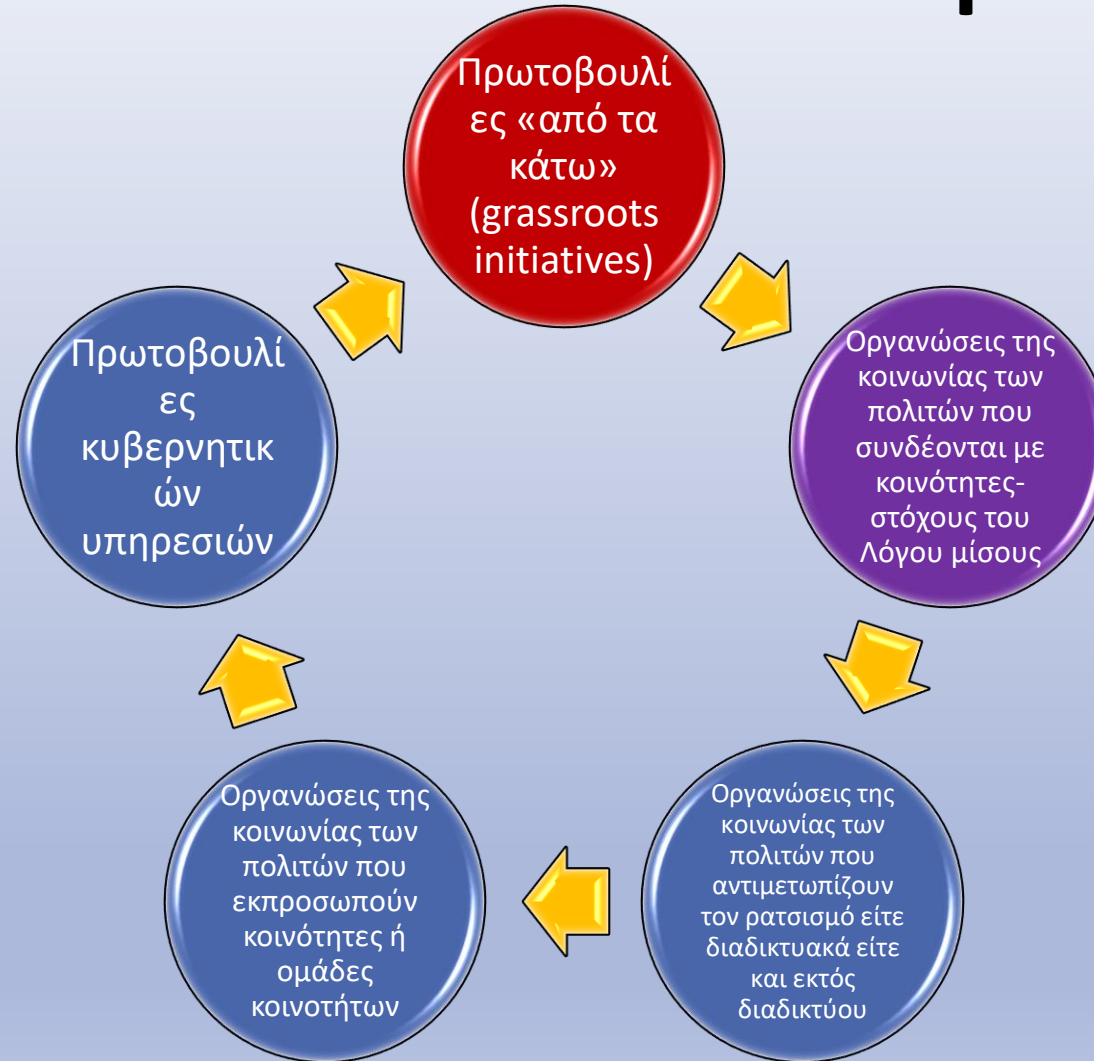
Πρωτοβουλίες «από τα κάτω» (grassroots initiatives)

Οργανώσεις της κοινωνίας των πολιτών που συνδέονται με κοινότητες-στόχους του Λόγου μίσους

Οργανώσεις της κοινωνίας των πολιτών που αντιμετωπίζουν τον ρατσισμό είτε διαδικτυακά είτε και εκτός διαδικτύου

Οργανώσεις της κοινωνίας των πολιτών που εκπροσωπούν κοινότητες ή ομάδες κοινοτήτων

Πρωτοβουλίες κυβερνητικών υπηρεσιών